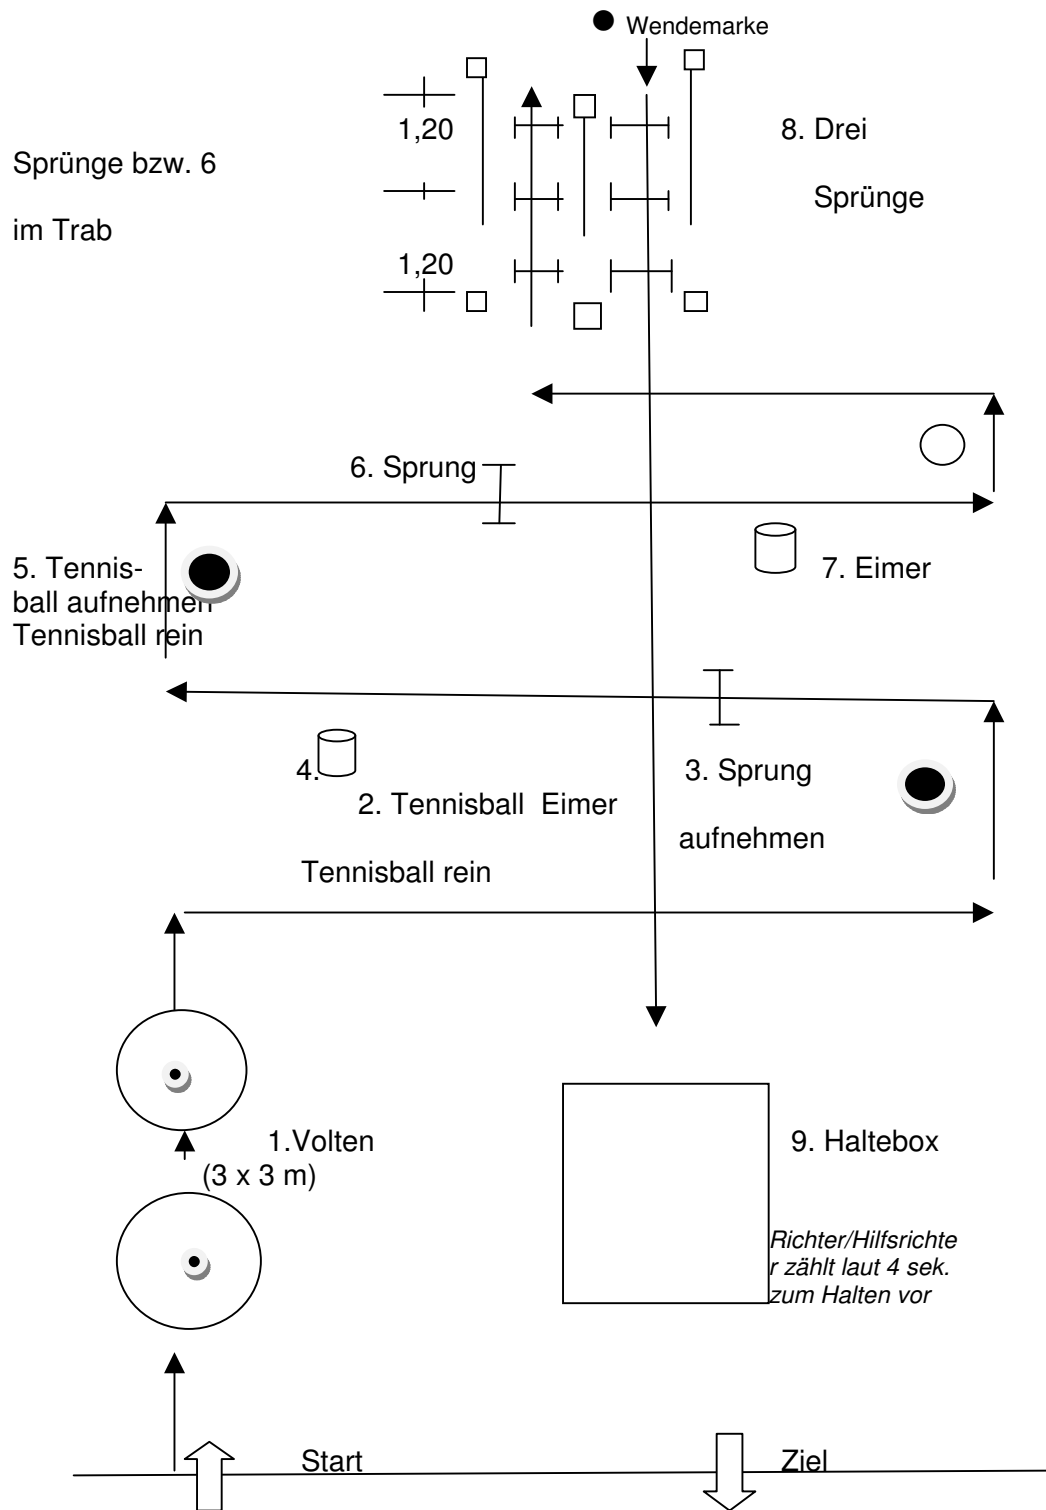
Wendemarke

1,20

8. Drei

Sprünge bzw. 6

Sprünge

im Trab

1,20

6. Sprung

5. Tennisball aufnehmen Tennisball rein

7. Eimer

4.

3. Sprung

2. Tennisball Eimer

aufnehmen

Tennisball rein

1.Volten (3 x 3 m)

9. Haltebox

Richter/Hilfsrichter zählt laut 4 sek. zum Halten vor

Start

Ziel